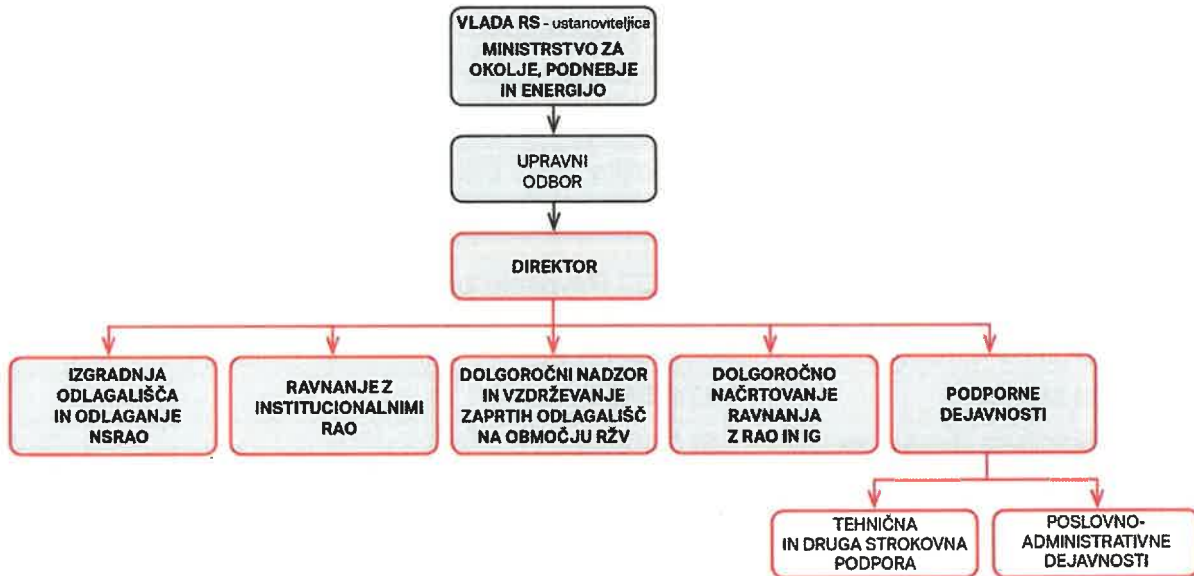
VLADA RS - ustanoviteljica
MINISTRSTVO ZA OKOLJE, PODNEBJE IN ENERGIJO

UPRAVNI ODBOR

DIREKTOR

IZGRADNJA ODLAGALIŠČA IN ODLAGANJE NSRAO

RAVNANJE Z INSTITUCIONALNIMI RAO

DOLGOROČNI NADZOR IN VZDRŽEVANJE ZAPRTIH ODLAGALIŠČ NA OBMOČJU RŽV

DOLGOROČNO NAČRTOVANJE RAVNANJA Z RAO IN IG

PODPORNE DEJAVNOSTI

TEHNIČNA IN DRUGA STROKOVNA PODPORA

POSLOVNO-ADMINISTRATIVNE DEJAVNOSTI